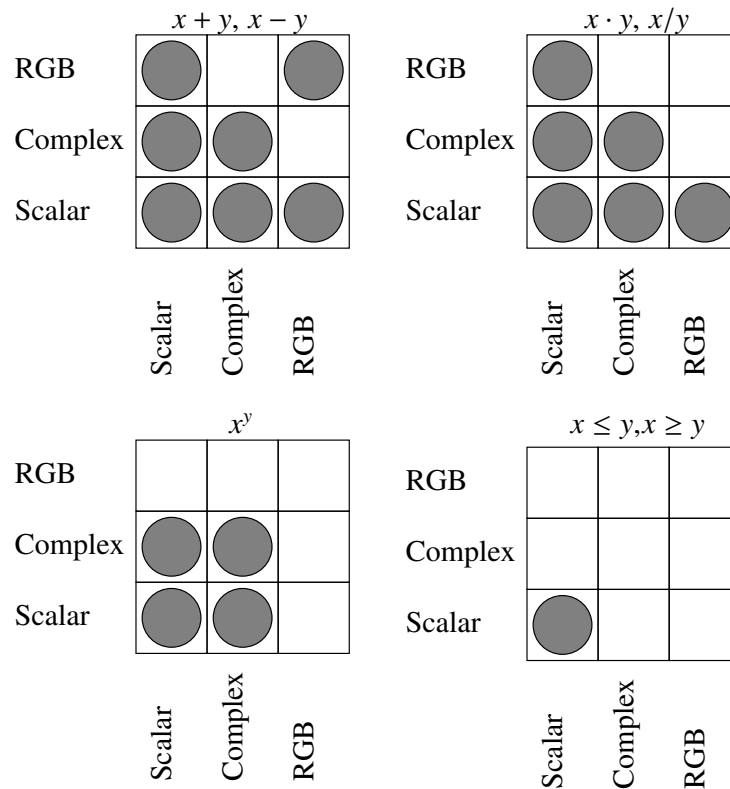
$x + y, x - y$

RGB
Complex
Scalar

Scalar Complex RGB

$x \cdot y, x/y$

RGB
Complex
Scalar

Scalar Complex RGB

$x^y$

RGB
Complex
Scalar

Scalar Complex RGB

$x \leq y, x \geq y$

RGB
Complex
Scalar

Scalar Complex RGB